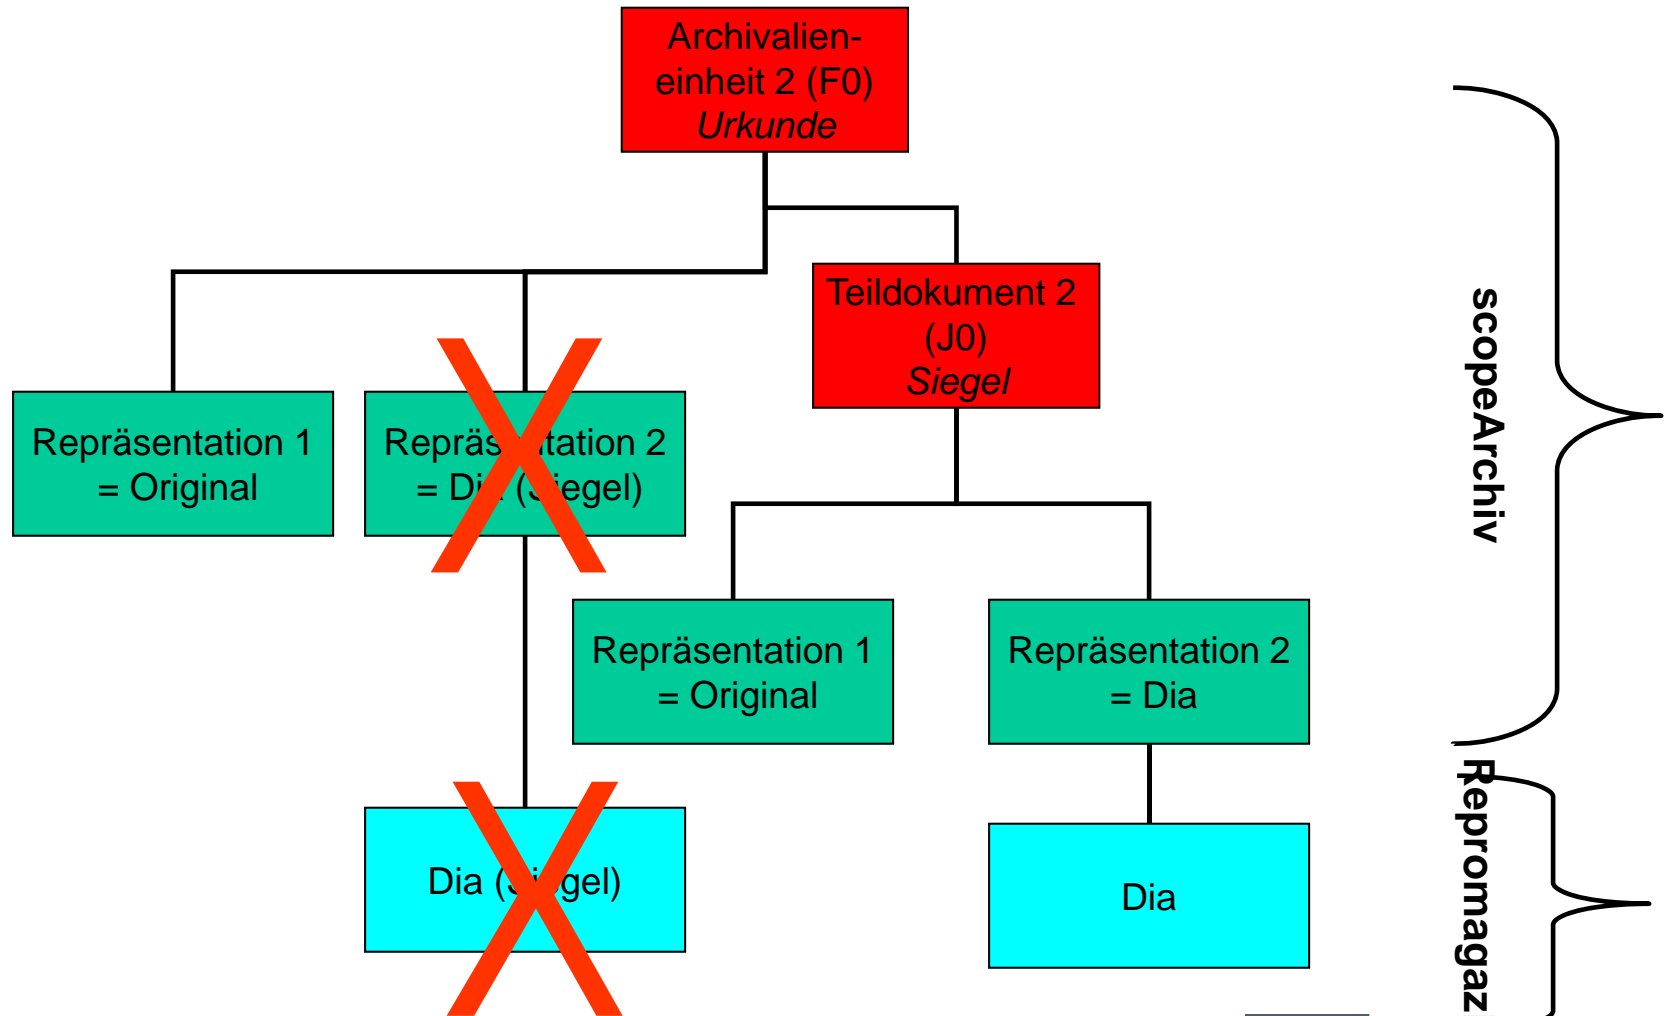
Archivalieneinheit 2 (F0)
*Urkunde*

Teildokument 2 (J0)
*Siegel*

Repräsentation 1 = Original

Repräs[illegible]tation 2 = Di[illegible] ([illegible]egel)

Repräsentation 1 = Original

Repräsentation 2 = Dia

Dia ([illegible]gel)

Dia

scopeArchiv

Repromagaz